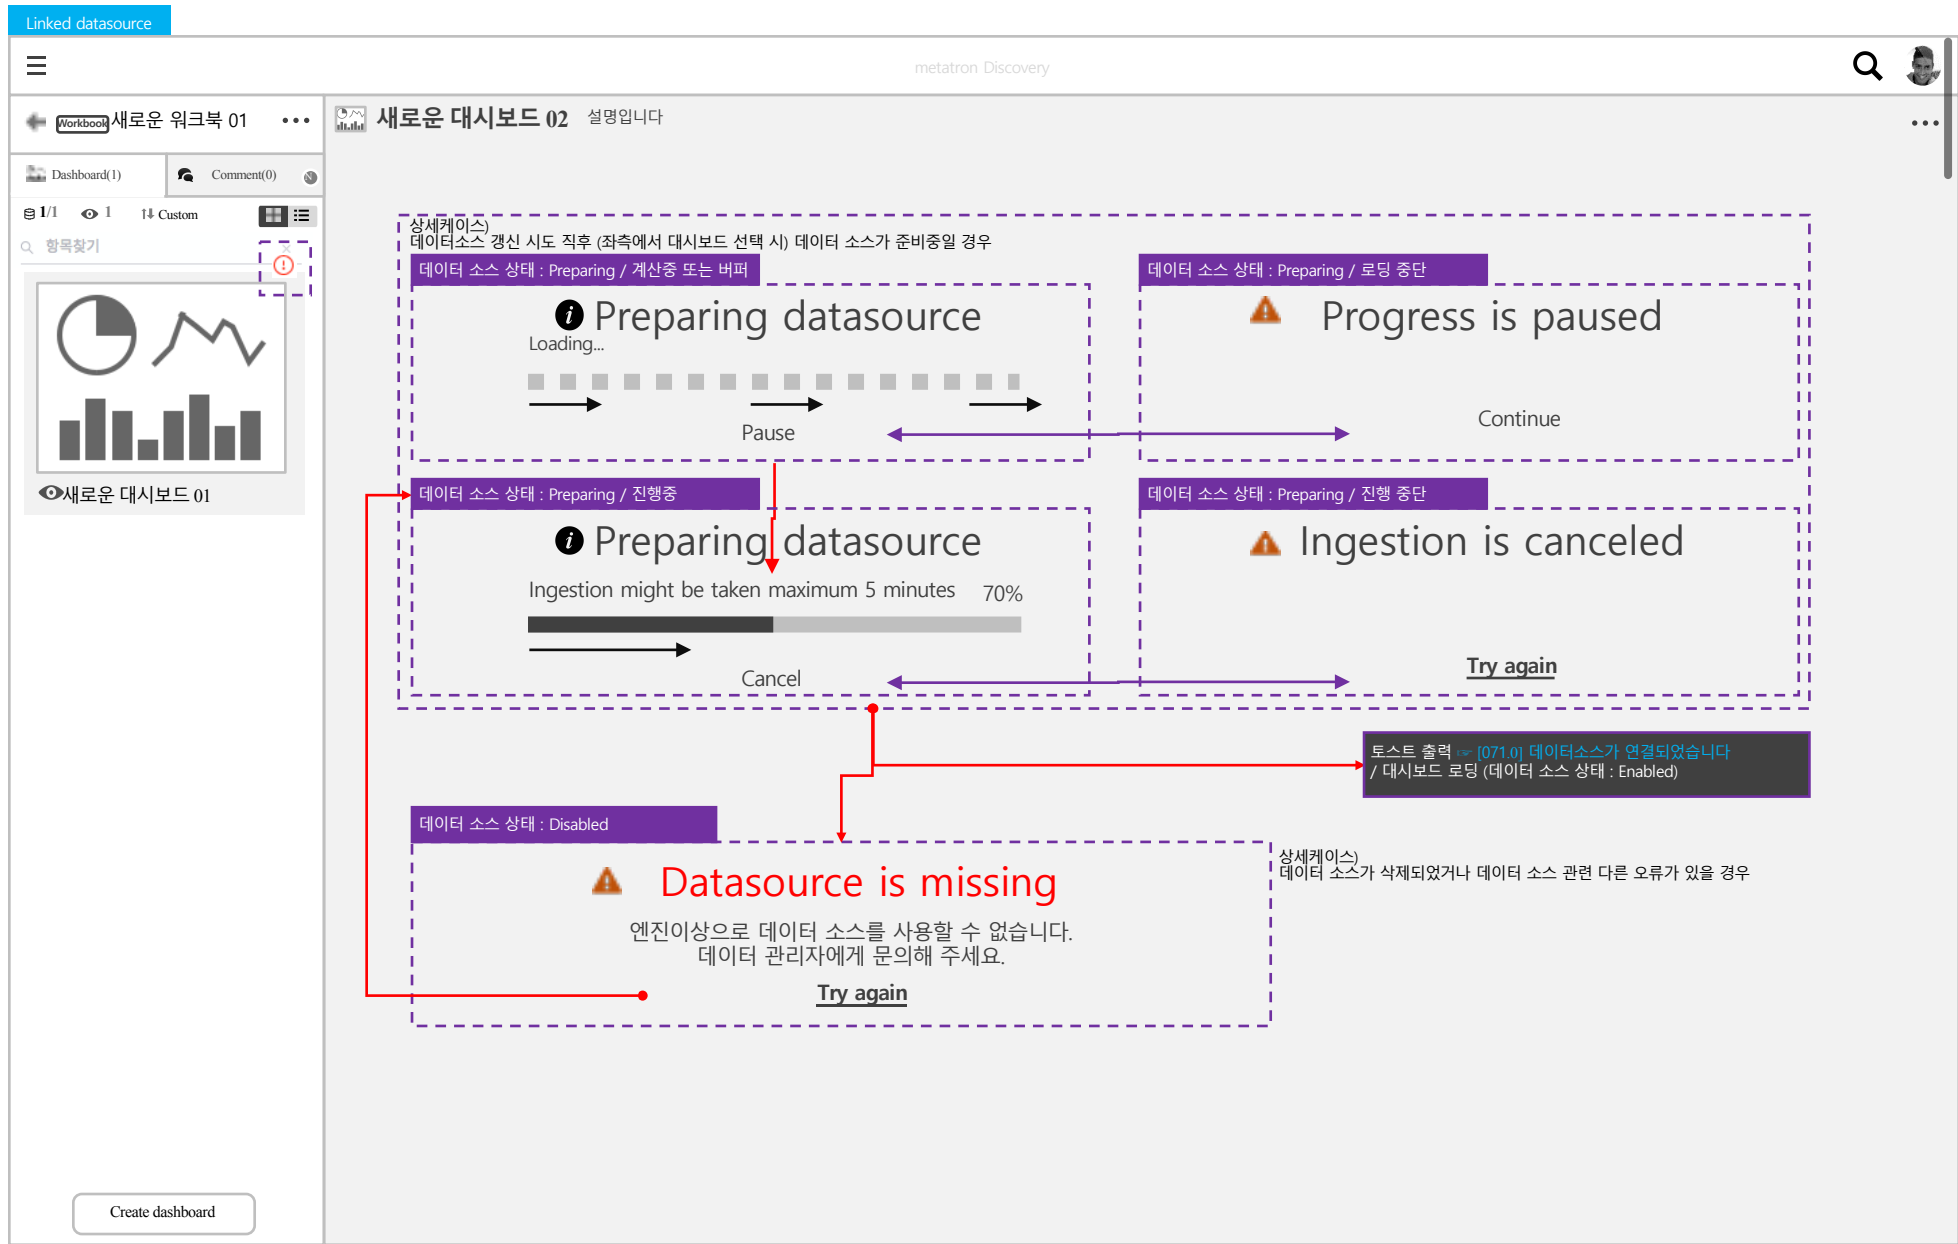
Linked datasource

metatron Discovery

Workbook 새로운 워크북 01 •••

새로운 대시보드 02 설명입니다

•••

Dashboard(1) Comment(0)

1/1 1 Custom

항목찾기

새로운 대시보드 01

상세케이스)
데이터소스 갱신 시도 직후 (좌측에서 대시보드 선택 시) 데이터 소스가 준비중일 경우

데이터 소스 상태 : Preparing / 계산중 또는 버퍼

Preparing datasource

Loading...

Pause

데이터 소스 상태 : Preparing / 로딩 중단

Progress is paused

Continue

데이터 소스 상태 : Preparing / 진행중

Preparing datasource

Ingestion might be taken maximum 5 minutes 70%

Cancel

데이터 소스 상태 : Preparing / 진행 중단

Ingestion is canceled

Try again

토스트 출력 ☞ [071.0] 데이터소스가 연결되었습니다
/ 대시보드 로딩 (데이터 소스 상태 : Enabled)

데이터 소스 상태 : Disabled

Datasource is missing

엔진이상으로 데이터 소스를 사용할 수 없습니다.
데이터 관리자에게 문의해 주세요.

Try again

상세케이스)
데이터 소스가 삭제되었거나 데이터 소스 관련 다른 오류가 있을 경우

Create dashboard